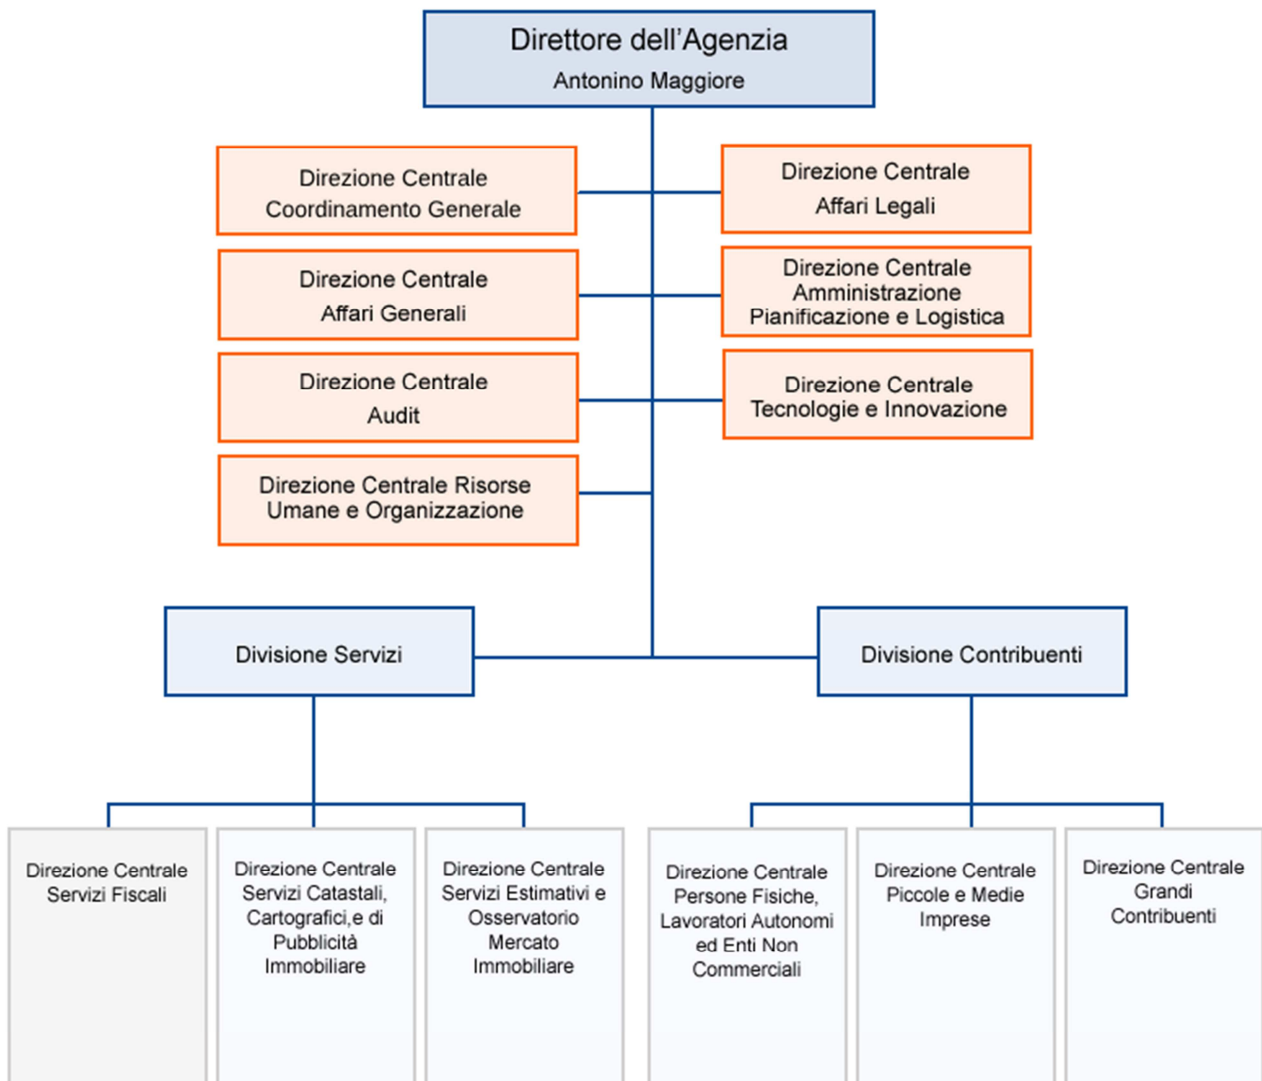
Direttore dell'Agenzia
Antonino Maggiore

Direzione Centrale Coordinamento Generale

Direzione Centrale Affari Legali

Direzione Centrale Affari Generali

Direzione Centrale Amministrazione Pianificazione e Logistica

Direzione Centrale Audit

Direzione Centrale Tecnologie e Innovazione

Direzione Centrale Risorse Umane e Organizzazione

Divisione Servizi

Divisione Contribuenti

Direzione Centrale Servizi Fiscali

Direzione Centrale Servizi Catastali, Cartografici,e di Pubblicità Immobiliare

Direzione Centrale Servizi Estimativi e Osservatorio Mercato Immobiliare

Direzione Centrale Persone Fisiche, Lavoratori Autonomi ed Enti Non Commerciali

Direzione Centrale Piccole e Medie Imprese

Direzione Centrale Grandi Contribuenti